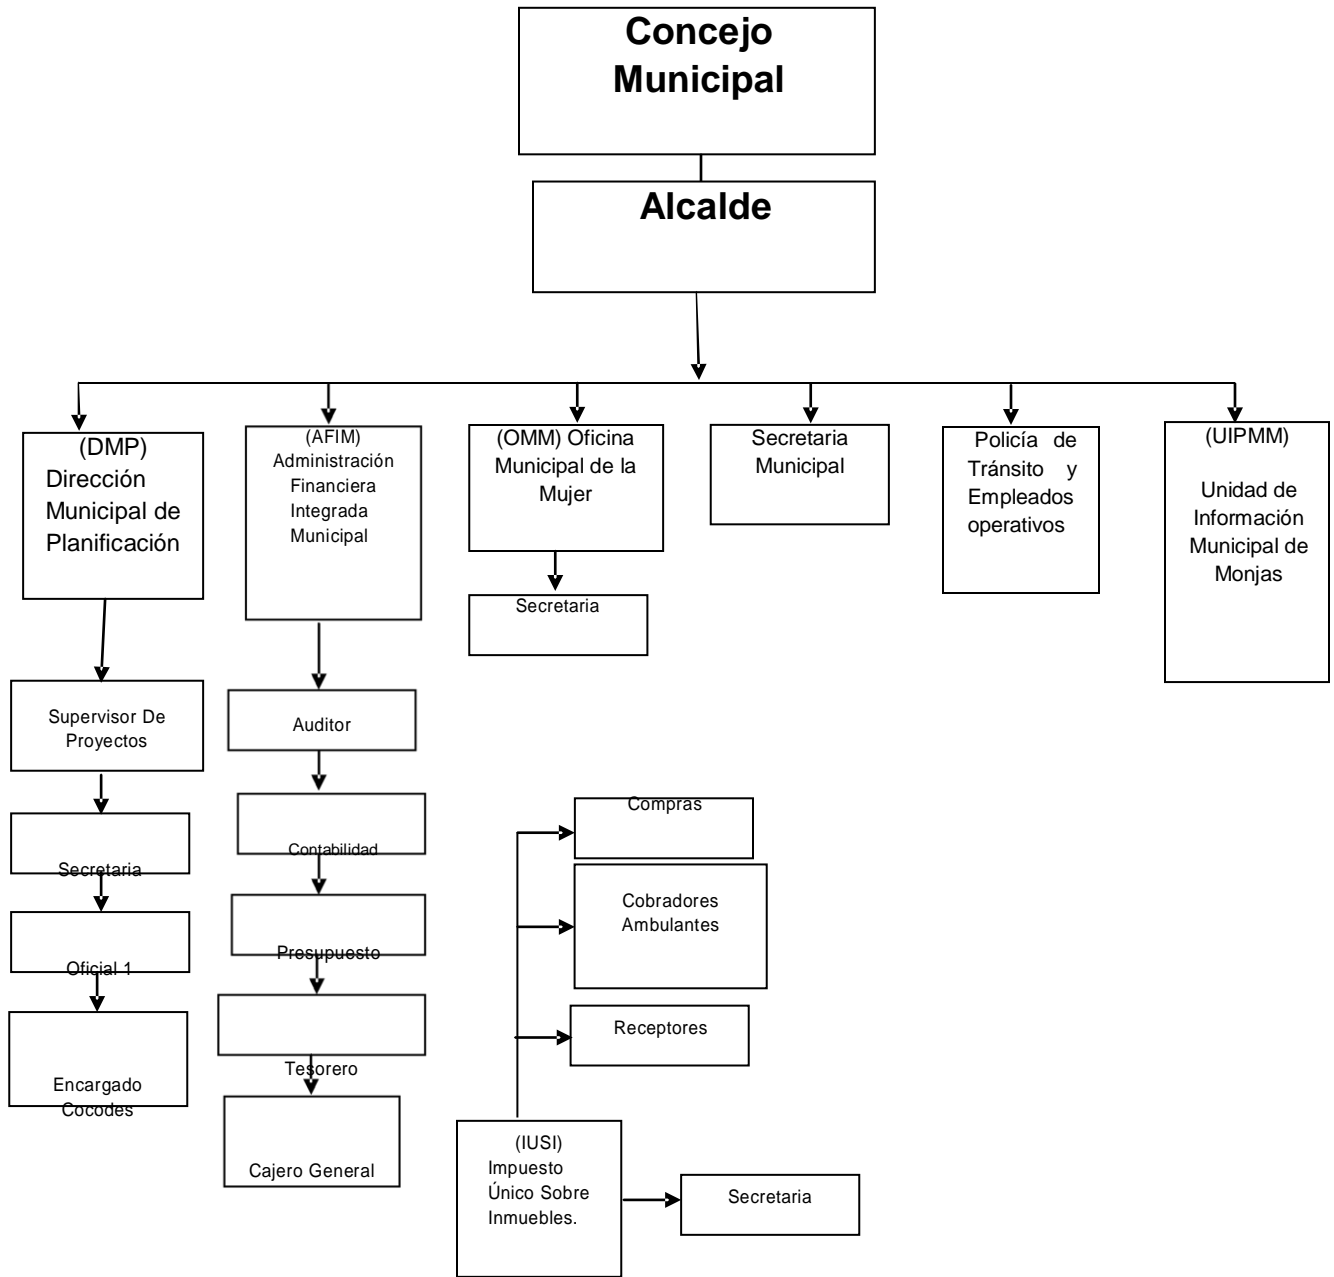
Concejo Municipal

Alcalde

(DMP) Dirección Municipal de Planificación

(AFIM) Administración Financiera Integrada Municipal

(OMM) Oficina Municipal de la Mujer

Secretaria Municipal

Policía de Tránsito y Empleados operativos

(UIPMM) Unidad de Información Municipal de Monjas

Secretaria

Supervisor De Proyectos

Secretaria

Oficial 1

Encargado Cocodes

Auditor

Contabilidad

Presupuesto

Tesorero

Cajero General

Compras

Cobradores Ambulantes

Receptores

(IUSI) Impuesto Único Sobre Inmuebles.

Secretaria